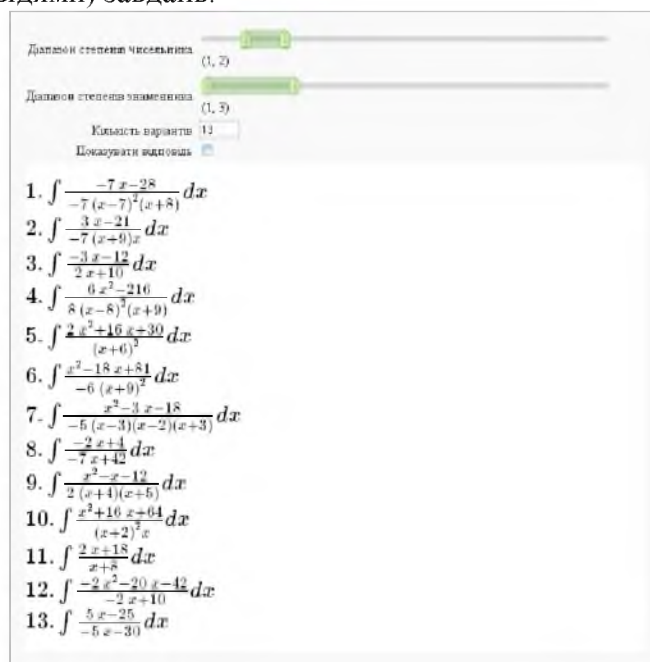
видними) завдань.

Діапазон степеня чисельника
(1, 2)

Діапазон степеня знаменника
(1, 3)

Кількість варіантів 13

Показувати відповідь

1. $\int \frac{-7x-28}{-7(x-7)^2(x+8)}dx$
2. $\int \frac{3x-21}{-7(x+9)x}dx$
3. $\int \frac{-3x-12}{2x+10}dx$
4. $\int \frac{6x^2-216}{8(x-8)^2(x+9)}dx$
5. $\int \frac{2x^2+16x+30}{(x+6)^2}dx$
6. $\int \frac{x^2-18x+81}{-6(x+9)^2}dx$
7. $\int \frac{x^2-3x-18}{-5(x-3)(x-2)(x+3)}dx$
8. $\int \frac{-2x+4}{-7x+42}dx$
9. $\int \frac{x^2-x-12}{2(x+4)(x+5)}dx$
10. $\int \frac{x^2+16x+64}{(x+2)^2x}dx$
11. $\int \frac{2x+18}{x+8}dx$
12. $\int \frac{-2x^2-20x-42}{-2x+10}dx$
13. $\int \frac{5x-25}{-5x-30}dx$